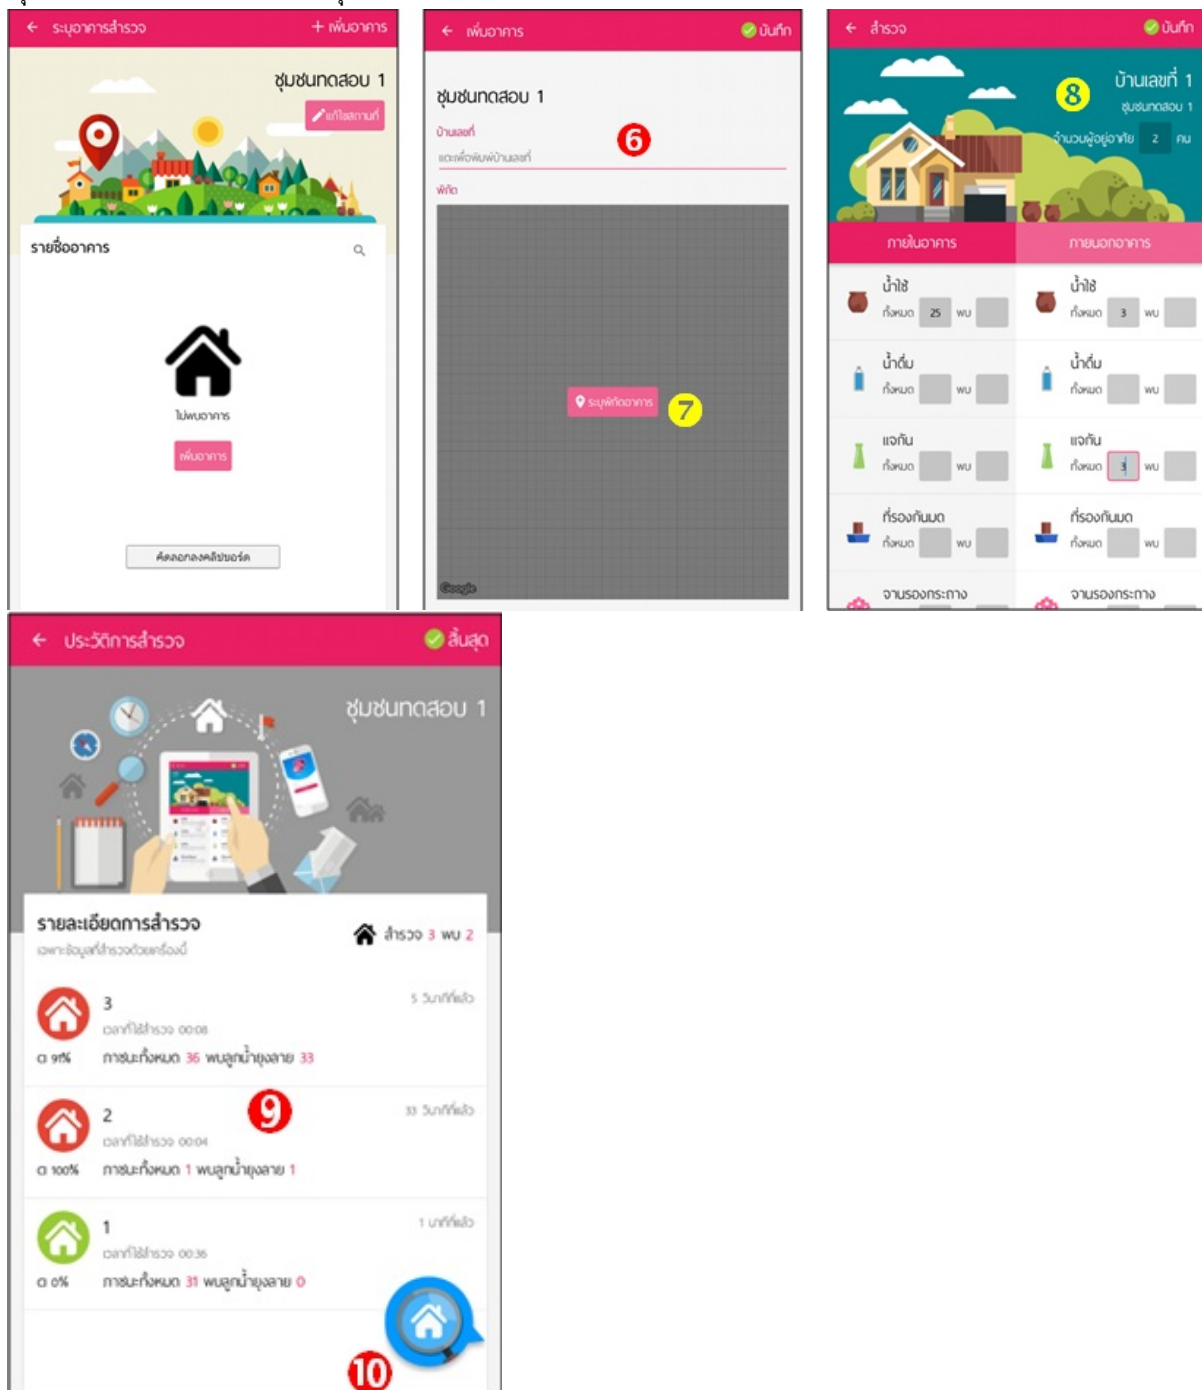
← ระบุอาคารสำรวจ + เพิ่มอาคาร

ชุมชนทดสอบ 1

แก้ไขสถานที่

รายชื่ออาคาร

ไม่พบอาคาร

เพิ่มอาคาร

คัดลอกลงคลิปบอร์ด

← เพิ่มอาคาร บันทึก

ชุมชนทดสอบ 1

บ้านเลขที่

6

แตะเพื่อพิมพ์บ้านเลขที่

พิกัด

ระบุพิกัดอาคาร

7

Google

← สำรวจ บันทึก

8

บ้านเลขที่ 1

ชุมชนทดสอบ 1

จำนวนผู้อยู่อาศัย 2 คน

ภายในอาคาร

ภายนอกอาคาร

น้ำใช้

ทั้งหมด 25 พบ

น้ำใช้

ทั้งหมด 3 พบ

น้ำดื่ม

ทั้งหมด พบ

น้ำดื่ม

ทั้งหมด พบ

แจกัน

ทั้งหมด พบ

แจกัน

ทั้งหมด 3 พบ

ที่รองกันมด

ทั้งหมด พบ

ที่รองกันมด

ทั้งหมด พบ

จานรองกระถาง

จานรองกระถาง

← ประวัติการสำรวจ สิ้นสุด

ชุมชนทดสอบ 1

รายละเอียดการสำรวจ

เฉพาะข้อมูลที่สำรวจด้วยเครื่องนี้

สำรวจ 3 พบ 2

3

5 วินาทีแล้ว

เวลาที่ใช้สำรวจ 00:08

ci 9%

ภาชนะทั้งหมด 36 พบลูกน้ำยุงลาย 33

2

9

33 วินาทีแล้ว

เวลาที่ใช้สำรวจ 00:04

ci 100%

ภาชนะทั้งหมด 1 พบลูกน้ำยุงลาย 1

1

1 นาทีแล้ว

เวลาที่ใช้สำรวจ 00:36

ci 0%

ภาชนะทั้งหมด 31 พบลูกน้ำยุงลาย 0

10